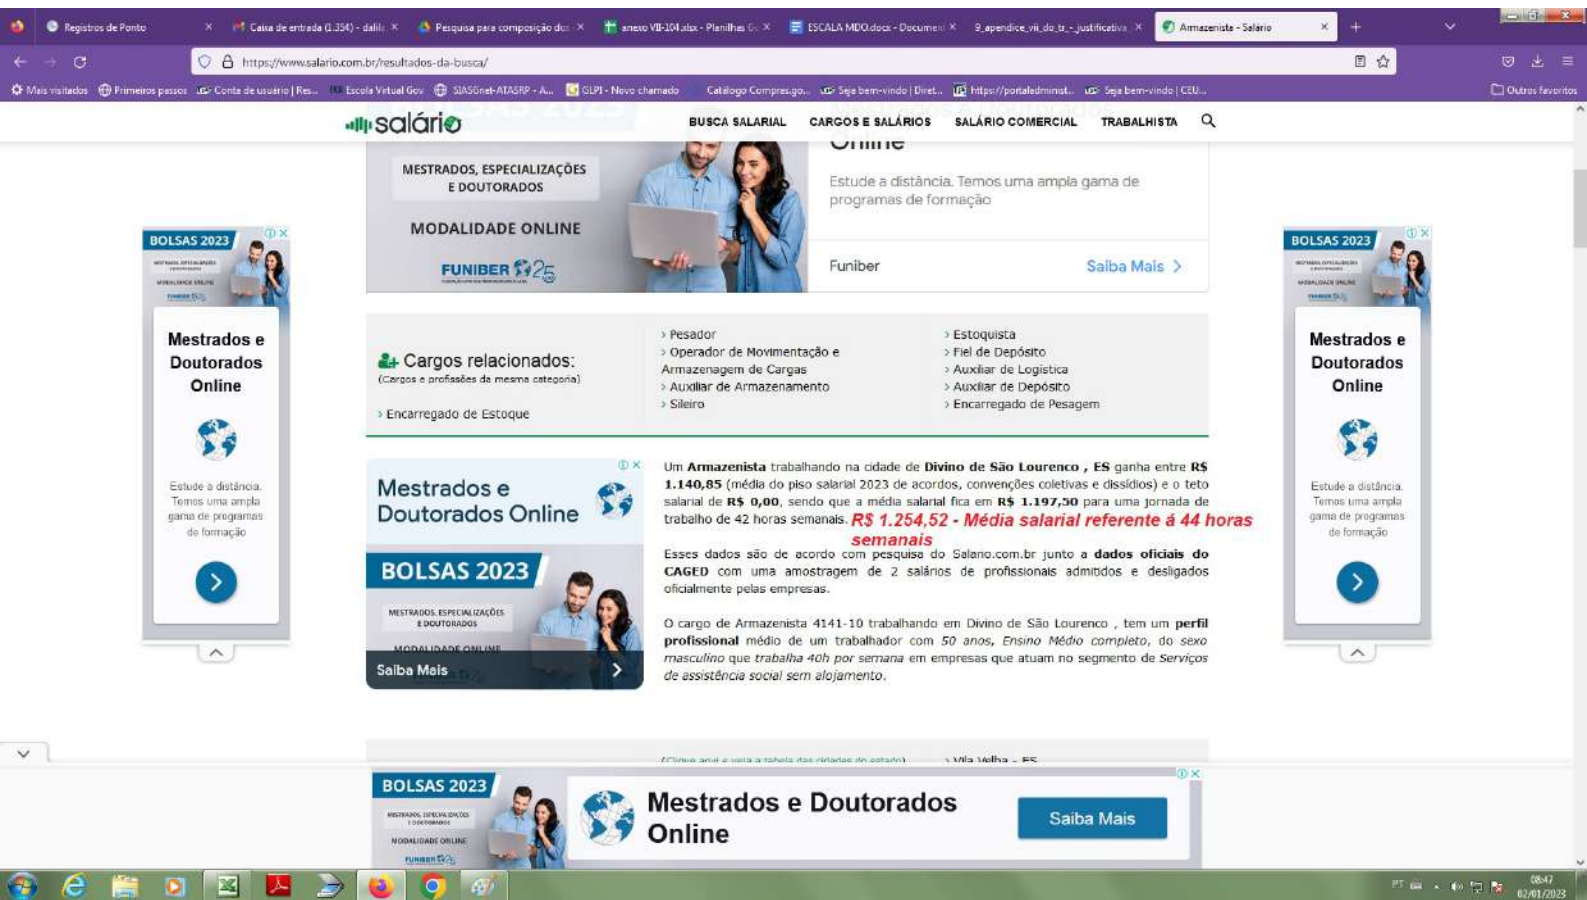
Registros de Ponto | Caixa de entrada (1.354) - dalil | Pesquisa para composição do | anexo VII-104.xlsx - Planilhas | ESCALA MDO.docx - Document | 9_apendice_vii_do_tr_-_justificativa | Armazenista - Salário

https://www.salario.com.br/resultados-da-busca/

Mais visitados | Primeiros passos | Conta de usuário | Res... | Escola Virtual Gov | SIASGnet-ATASRP - A... | GLPI - Novo chamado | Catálogo Compras.go... | Seja bem-vindo | Diret... | https://portaladminist... | Seja bem-vindo | CEU... | Outros favoritos

salário

BUSCA SALARIAL | CARGOS E SALÁRIOS | SALÁRIO COMERCIAL | TRABALHISTA

MESTRADOS, ESPECIALIZAÇÕES E DOUTORADOS

MODALIDADE ONLINE

FUNIBER 25

Online

Estude a distância. Temos uma ampla gama de programas de formação

Funiber

Saiba Mais

BOLSAS 2023

Mestrados e Doutorados Online

Estude a distância. Temos uma ampla gama de programas de formação

Cargos relacionados:
(Cargos e profissões da mesma categoria)

› Encarregado de Estoque

› Pesador
› Operador de Movimentação e Armazenagem de Cargas
› Auxiliar de Armazenamento
› Sileiro

› Estoquista
› Fiel de Depósito
› Auxiliar de Logística
› Auxiliar de Depósito
› Encarregado de Pesagem

Mestrados e Doutorados Online

BOLSAS 2023

MESTRADOS, ESPECIALIZAÇÕES E DOUTORADOS

MODALIDADE ONLINE

Saiba Mais

Um **Armazenista** trabalhando na cidade de **Divino de São Lourenço , ES** ganha entre **R$ 1.140,85** (média do piso salarial 2023 de acordos, convenções coletivas e dissídios) e o teto salarial de **R$ 0,00**, sendo que a média salarial fica em **R$ 1.197,50** para uma jornada de trabalho de 42 horas semanais. R$ 1.254,52 - Média salarial referente á 44 horas semanais

Esses dados são de acordo com pesquisa do Salario.com.br junto a **dados oficiais do CAGED** com uma amostragem de 2 salários de profissionais admitidos e desligados oficialmente pelas empresas.

O cargo de Armazenista 4141-10 trabalhando em Divino de São Lourenço , tem um **perfil profissional** médio de um trabalhador com *50 anos, Ensino Médio completo*, do sexo *masculino* que *trabalha 40h por semana* em empresas que atuam no segmento de *Serviços de assistência social sem alojamento*.

(Clique aqui e veja a tabela das cidades do estado) › Vila Velha - ES

BOLSAS 2023

Mestrados e Doutorados Online

Saiba Mais

08:47
02/01/2023